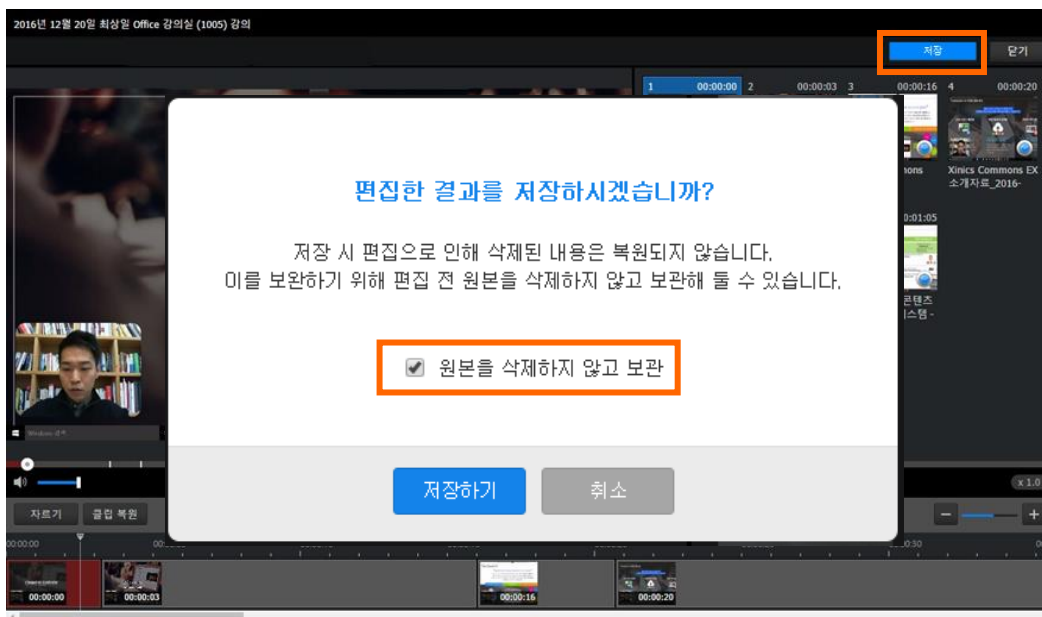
2016년 12월 20일 최상일 Office 강의실 (1005) 강의

저장

닫기

1 00:00:00 2 00:00:03 3 00:00:16 4 00:00:20

ons

Xinics Commons EX 소개자료_2016-

01:05

콘텐츠 스템 -

편집한 결과를 저장하시겠습니까?

저장 시 편집으로 인해 삭제된 내용은 복원되지 않습니다.
이를 보완하기 위해 편집 전 원본을 삭제하지 않고 보관해 둘 수 있습니다.

원본을 삭제하지 않고 보관

저장하기

취소

자르기

클립 복원

x 1.0

00:00:00

0:30

00:00:00

00:00:03

00:00:16

00:00:20